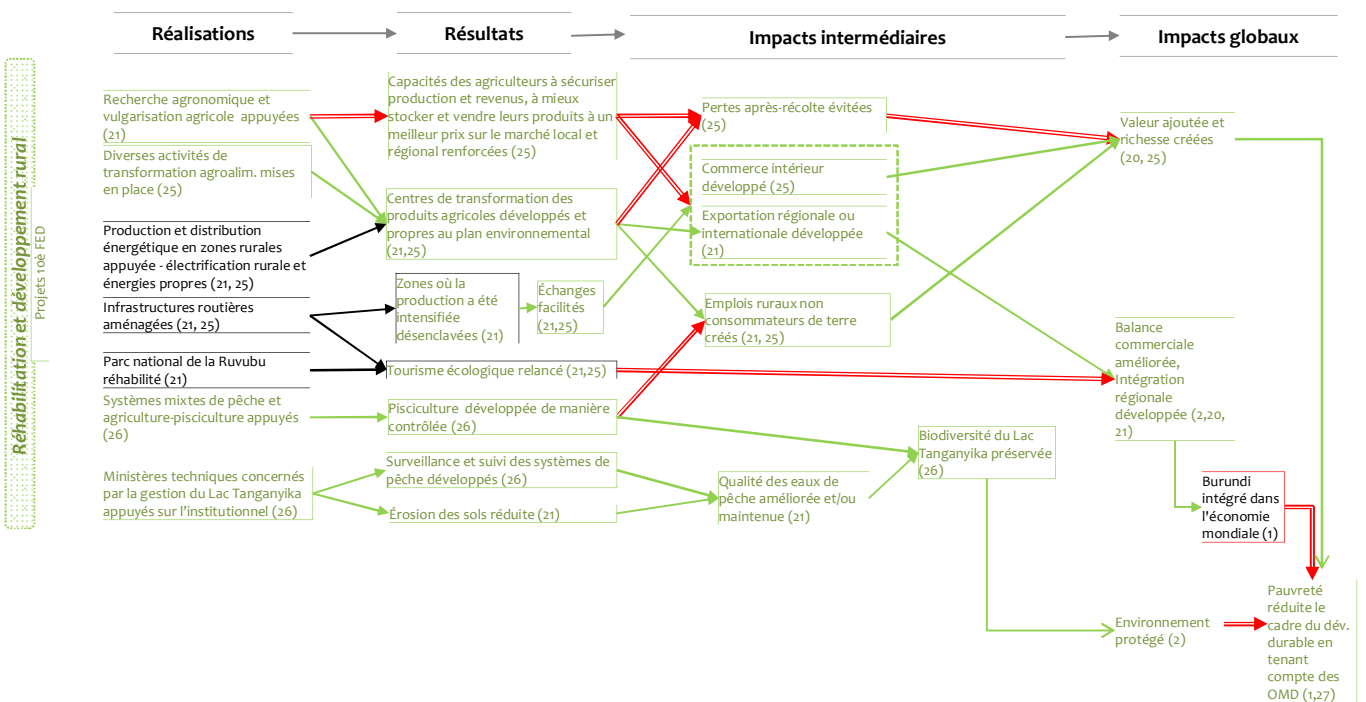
Réhabilitation et développement rural

Projets 10è FED

Réalisations

Résultats

Impacts intermédiaires

Impacts globaux

Recherche agronomique et vulgarisation agricole appuyées (21)

Diverses activités de transformation agroalim. mises en place (25)

Production et distribution énergétique en zones rurales appuyée - électrification rurale et énergies propres (21, 25)

Infrastructures routières aménagées (21, 25)

Parc national de la Ruvubu réhabilité (21)

Systèmes mixtes de pêche et agriculture-pisciculture appuyés (26)

Ministères techniques concernés par la gestion du Lac Tanganyika appuyés sur l'institutionnel (26)

Capacités des agriculteurs à sécuriser production et revenus, à mieux stocker et vendre leurs produits à un meilleur prix sur le marché local et régional renforcées (25)

Centres de transformation des produits agricoles développés et propres au plan environnemental (21,25)

Zones où la production a été intensifiée désenclavées (21)

Échanges facilités (21,25)

Tourisme écologique relancé (21,25)

Pisciculture développée de manière contrôlée (26)

Surveillance et suivi des systèmes de pêche développés (26)

Érosion des sols réduite (21)

Pertes après-récolte évitées (25)

Commerce intérieur développé (25)

Exportation régionale ou internationale développée (21)

Emplois ruraux non consommateurs de terre créés (21, 25)

Qualité des eaux de pêche améliorée et/ou maintenue (21)

Biodiversité du Lac Tanganyika préservée (26)

Valeur ajoutée et richesse créées (20, 25)

Balance commerciale améliorée, Intégration régionale développée (2,20, 21)

Burundi intégré dans l'économie mondiale (1)

Environnement protégé (2)

Pauvreté réduite le cadre du dév. durable en tenant compte des OMD (1,27)